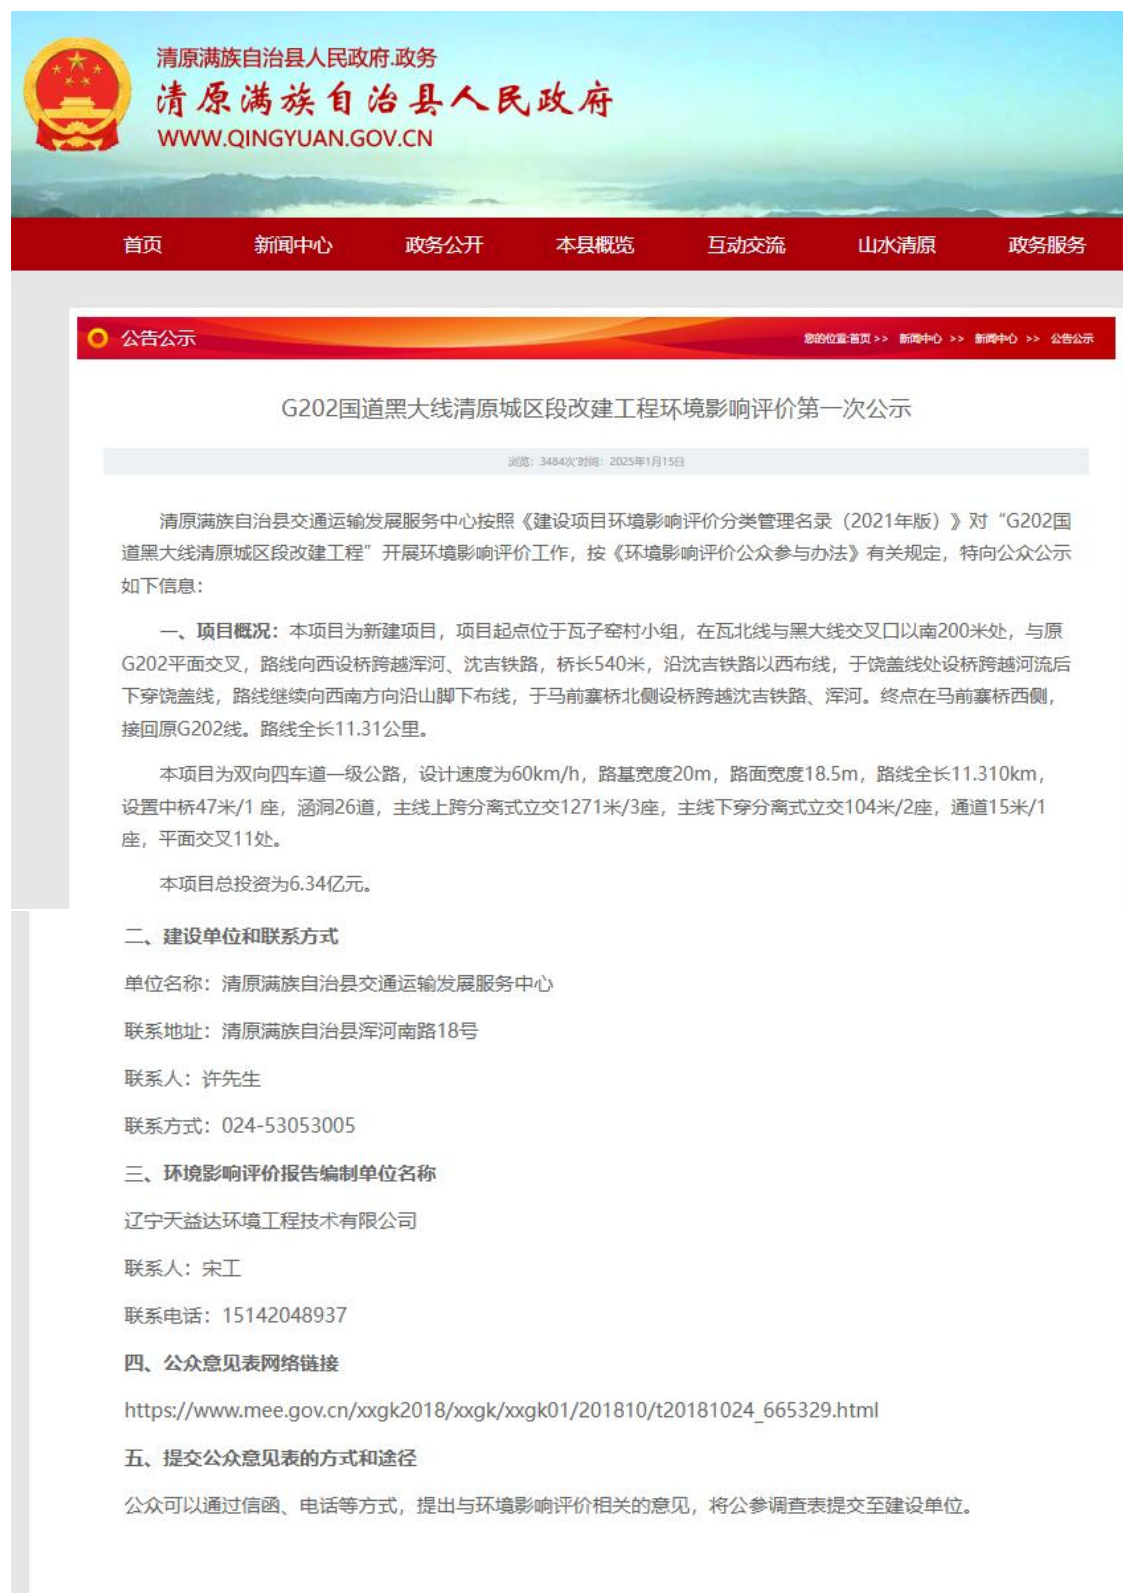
清原满族自治县人民政府.政务
清原满族自治县人民政府
WWW.QINGYUAN.GOV.CN

首页 新闻中心 政务公开 本县概览 互动交流 山水清原 政务服务

公告公示
您的位置:首页 >> 新闻中心 >> 新闻中心 >> 公告公示

G202国道黑大线清原城区段改建工程环境影响评价第一次公示

浏览：3484次 时间：2025年1月15日

清原满族自治县交通运输发展服务中心按照《建设项目环境影响评价分类管理名录（2021年版）》对“G202国道黑大线清原城区段改建工程”开展环境影响评价工作，按《环境影响评价公众参与办法》有关规定，特向公众公示如下信息：

一、项目概况：本项目为新建项目，项目起点位于瓦子窑村小组，在瓦北线与黑大线交叉口以南200米处，与原G202平面交叉，路线向西设桥跨越浑河、沈吉铁路，桥长540米，沿沈吉铁路以西布线，于饶盖线处设桥跨越河流后下穿饶盖线，路线继续向西南方向沿山脚下布线，于马前寨桥北侧设桥跨越沈吉铁路、浑河。终点在马前寨桥西侧，接回原G202线。路线全长11.31公里。

本项目为双向四车道一级公路，设计速度为60km/h，路基宽度20m，路面宽度18.5m，路线全长11.310km，设置中桥47米/1 座，涵洞26道，主线上跨分离式立交1271米/3座，主线下穿分离式立交104米/2座，通道15米/1座，平面交叉11处。

本项目总投资为6.34亿元。

二、建设单位和联系方式

单位名称：清原满族自治县交通运输发展服务中心

联系地址：清原满族自治县浑河南路18号

联系人：许先生

联系方式：024-53053005

三、环境影响评价报告编制单位名称

辽宁天益达环境工程技术有限公司

联系人：宋工

联系电话：15142048937

四、公众意见表网络链接

https://www.mee.gov.cn/xxgk2018/xxgk/xxgk01/201810/t20181024_665329.html

五、提交公众意见表的方式和途径

公众可以通过信函、电话等方式，提出与环境影响评价相关的意见，将公参调查表提交至建设单位。